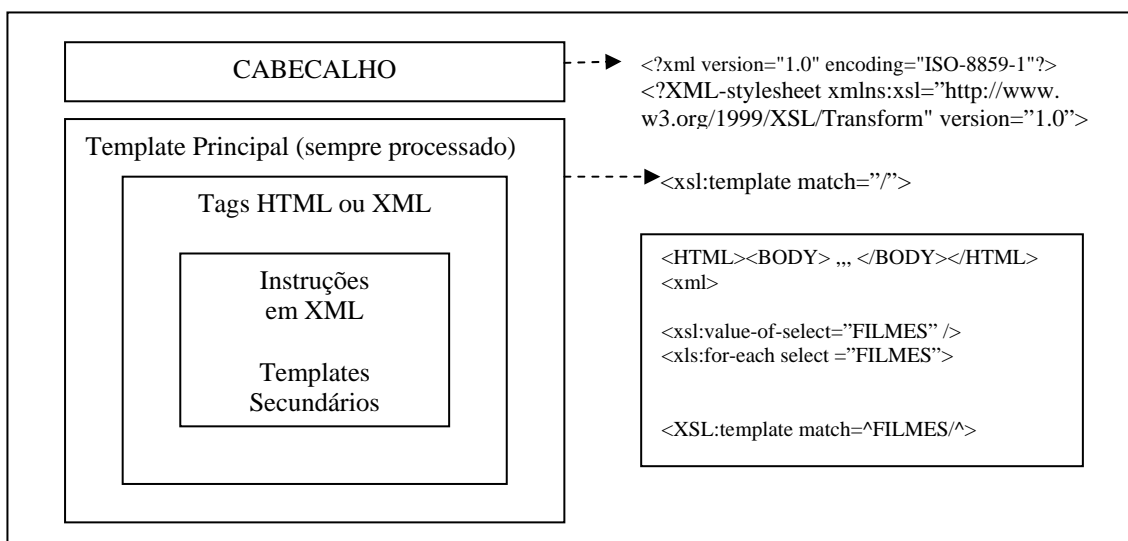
CABECALHO

<?xml version="1.0" encoding="ISO-8859-1"?>
<?XML-stylesheet xmlns:xsl="http://www.w3.org/1999/XSL/Transform" version="1.0">

Template Principal (sempre processado)

<xsl:template match="/">

Tags HTML ou XML

Instruções em XML

Templates Secundários

<HTML><BODY> ,,, </BODY></HTML>
<xml>

<xsl:value-of-select="FILMES" />
<xls:for-each select ="FILMES">

<XSL:template match=^FILMES/^>